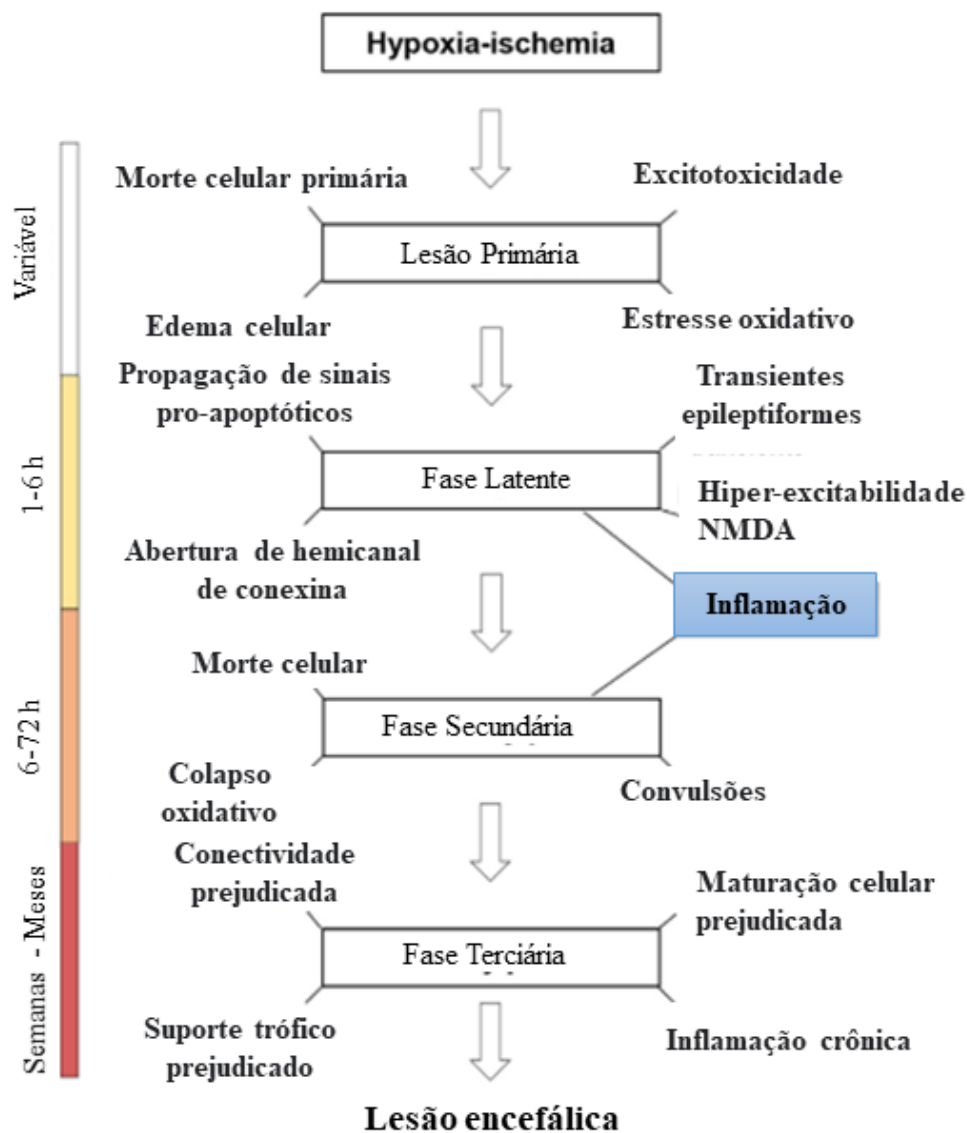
Hypoxia-ischemia

Variável

Morte celular primária

Excitotoxicidade

Lesão Primária

Edema celular

Estresse oxidativo

1-6 h

Propagação de sinais pro-apoptóticos

Transientes epileptiformes

Fase Latente

Hiper-excitabilidade NMDA

Abertura de hemicanal de conexina

Inflamação

6-72 h

Morte celular

Fase Secundária

Colapso oxidativo

Convulsões

Semanas - Meses

Conectividade prejudicada

Maturação celular prejudicada

Fase Terciária

Suporte trófico prejudicado

Inflamação crônica

Lesão encefálica